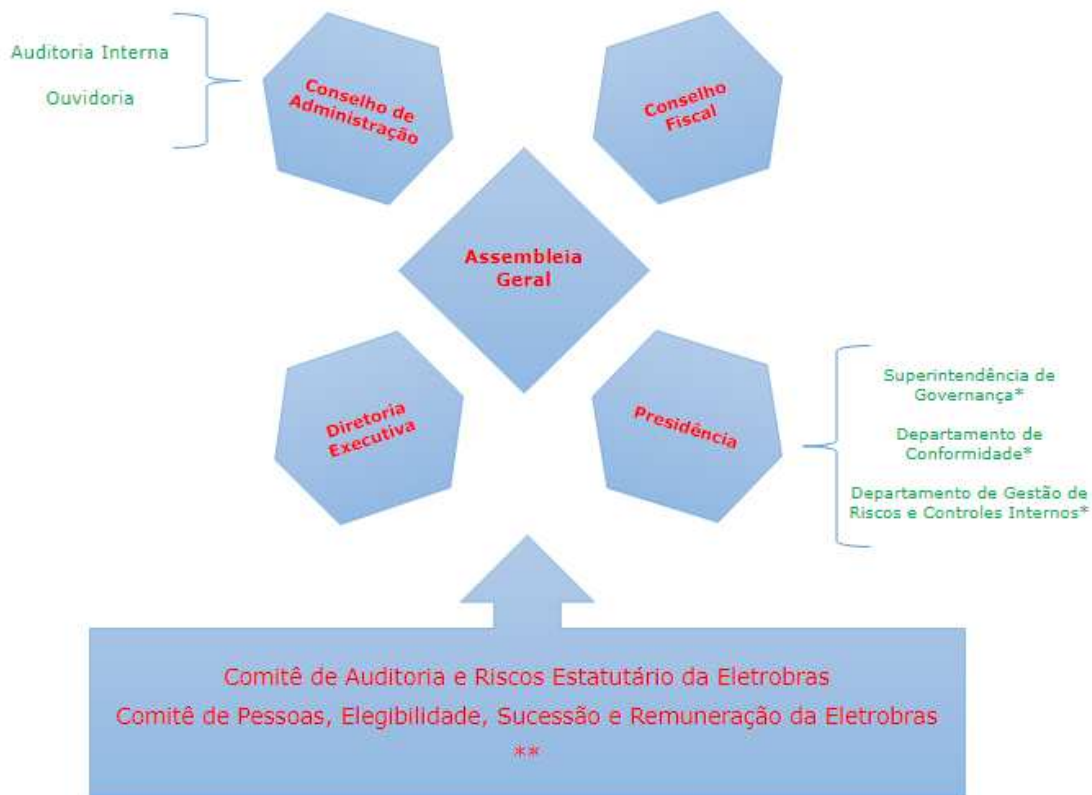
Auditoria Interna

Ouvidoria

Conselho de Administração

Conselho Fiscal

Assembleia Geral

Diretoria Executiva

Presidência

Superintendência de Governança*

Departamento de Conformidade*

Departamento de Gestão de Riscos e Controles Internos*

Comitê de Auditoria e Riscos Estatutário da Eletrobras

Comitê de Pessoas, Elegibilidade, Sucessão e Remuneração da Eletrobras

**